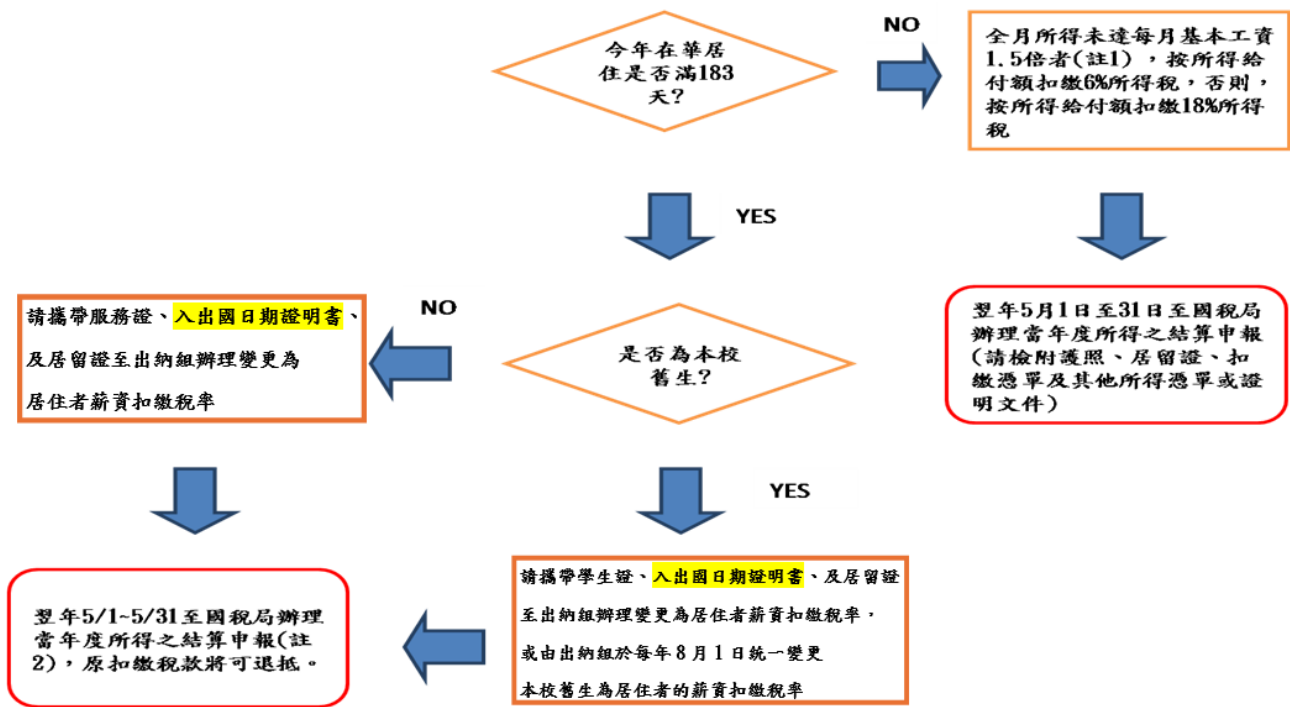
今年在華居住是否滿183天?

NO

全月所得未達每月基本工資1.5倍者(註1),按所得給付額扣繳6%所得稅,否則,按所得給付額扣繳18%所得稅

YES

翌年5月1日至31日至國稅局辦理當年度所得之結算申報(請檢附護照、居留證、扣繳憑單及其他所得憑單或證明文件)

NO

請攜帶服務證、入出國日期證明書、及居留證至出納組辦理變更為居住者薪資扣繳稅率

是否為本校舊生?

YES

翌年5/1~5/31至國稅局辦理當年度所得之結算申報(註2),原扣繳稅款將可退抵。

請攜帶學生證、入出國日期證明書、及居留證至出納組辦理變更為居住者薪資扣繳稅率,

或由出納組於每年8月1日統一變更本校舊生為居住者的薪資扣繳稅率